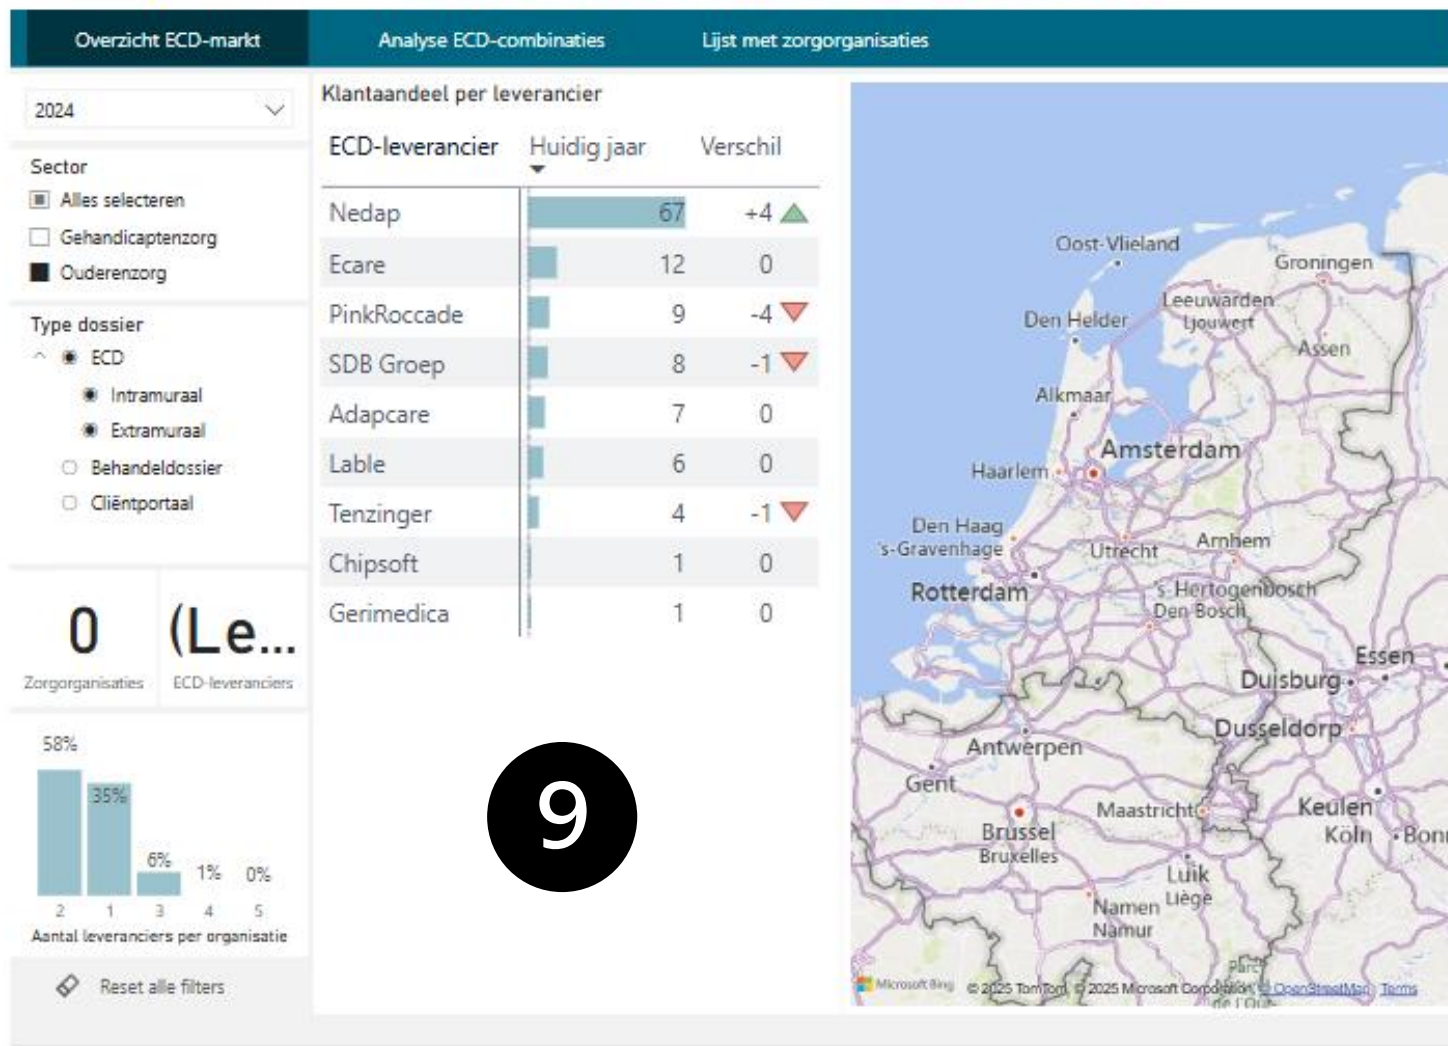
Overzicht ECD-markt | Analyse ECD-combinaties | Lijst met zorgorganisaties

2024

Sector
Alles selecteren
Gehandicaptenzorg
Ouderenzorg

Type dossier
ECD
Intramuraal
Extramuraal
Behandeldossier
Cliëntportaal

0
Zorgorganisaties

(Le...
ECD-leveranciers

58%
35%
6%
1%
0%
2 1 3 4 5
Aantal leveranciers per organisatie

Reset alle filters

Klantaandeel per leverancier

| ECD-leverancier | Huidig jaar | Verschil |
|---|---|---|
| Nedap | 67 | +4 |
| Ecare | 12 | 0 |
| PinkRoccade | 9 | -4 |
| SDB Groep | 8 | -1 |
| Adapcare | 7 | 0 |
| Lable | 6 | 0 |
| Tenzinger | 4 | -1 |
| Chipsoft | 1 | 0 |
| Gerimedica | 1 | 0 |

9

Oost-Vlieland
Groningen
Leeuwarden
Ljouwert
Den Helder
Assen
Alkmaar
Amsterdam
Haarlem
Den Haag
's-Gravenhage
Utrecht
Arnhem
Rotterdam
's-Hertogenbosch
Den Bosch
Essen
Duisburg
Dusseldorp
Antwerpen
Gent
Maastricht
Keulen
Köln
Bon
Brussel
Bruxelles
Luik
Liège
Namen
Namur
Microsoft Bing © 2025 TomTom, © 2025 Microsoft Corporation, © OpenStreetMap Terms